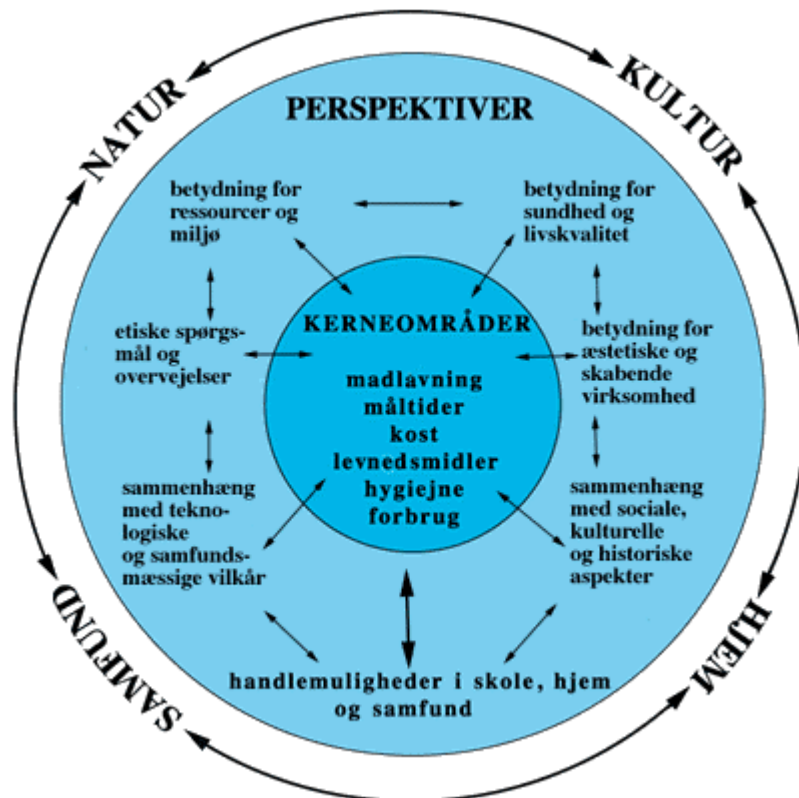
NATUR

KULTUR

HJEM

SAMFUND

PERSPEKTIVER

betydning for ressourcer og miljø

betydning for sundhed og livskvalitet

etiske spørgsmål og overvejelser

betydning for æstetiske og skabende virksomhed

sammenhæng med teknologiske og samfundsmæssige vilkår

sammenhæng med sociale, kulturelle og historiske aspekter

KERNEOMRÅDER

madlavning
måltider
kost
levnedsmidler
hygiejne
forbrug

handlemuligheder i skole, hjem og samfund